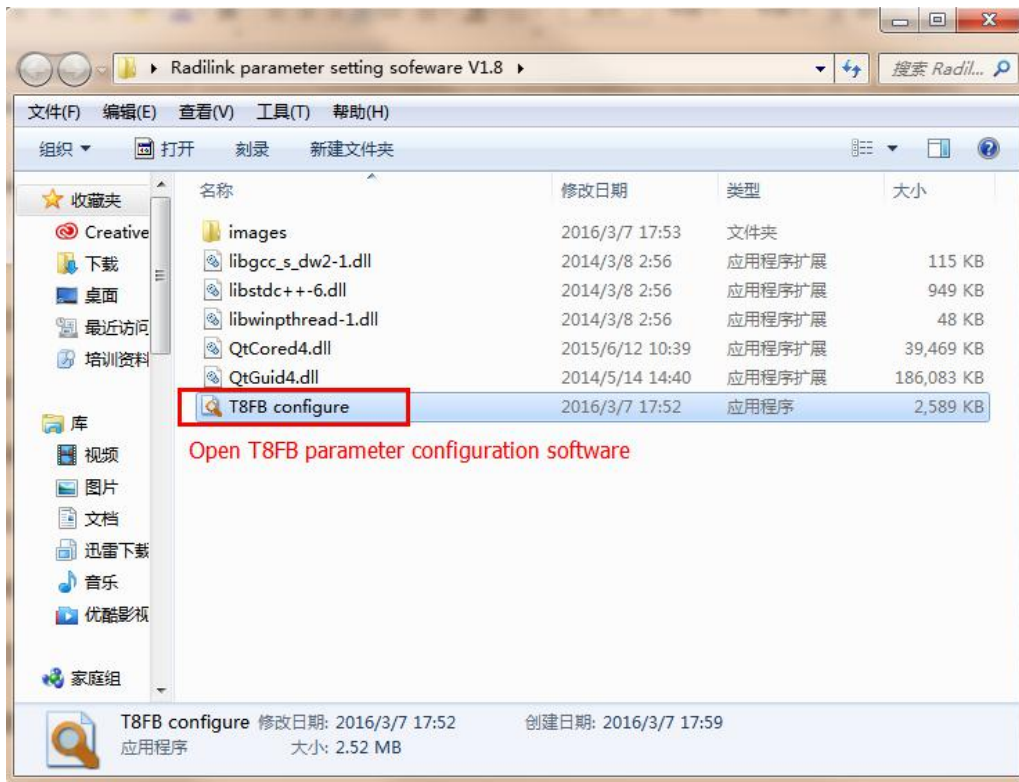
Radilink parameter setting sofeware V1.8 ▸

搜索 Radil...

文件(F) 编辑(E) 查看(V) 工具(T) 帮助(H)

组织 ▾ 打开 刻录 新建文件夹

收藏夹
Creative
下载
桌面
最近访问
培训资料

库
视频
图片
文档
迅雷下载
音乐
优酷影视

家庭组

| 名称 | 修改日期 | 类型 | 大小 |
|---|---|---|---|
| images | 2016/3/7 17:53 | 文件夹 | |
| libgcc_s_dw2-1.dll | 2014/3/8 2:56 | 应用程序扩展 | 115 KB |
| libstdc++-6.dll | 2014/3/8 2:56 | 应用程序扩展 | 949 KB |
| libwinpthread-1.dll | 2014/3/8 2:56 | 应用程序扩展 | 48 KB |
| QtCored4.dll | 2015/6/12 10:39 | 应用程序扩展 | 39,469 KB |
| QtGuid4.dll | 2014/5/14 14:40 | 应用程序扩展 | 186,083 KB |
| T8FB configure | 2016/3/7 17:52 | 应用程序 | 2,589 KB |

Open T8FB parameter configuration software

T8FB configure 修改日期: 2016/3/7 17:52 创建日期: 2016/3/7 17:59
应用程序 大小: 2.52 MB